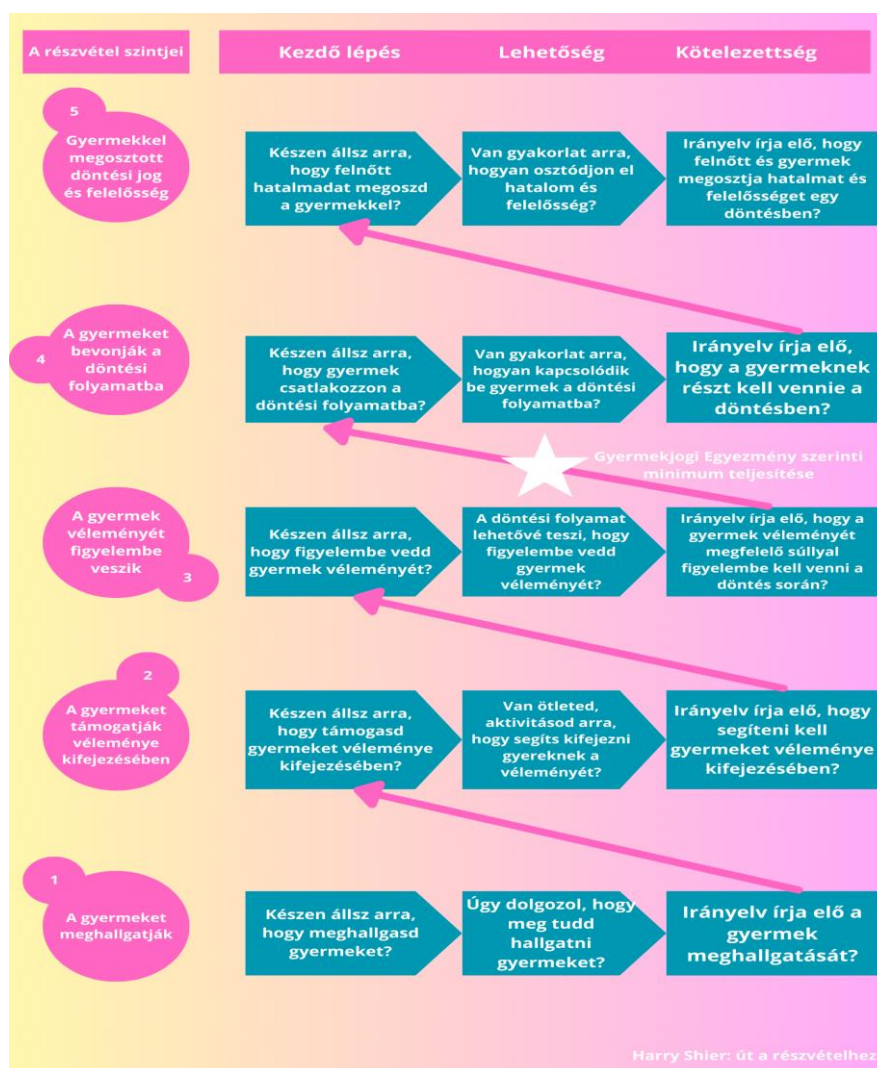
A részvétel szintjei

Kezdő lépés

Lehetőség

Kötelezettség

5
Gyermekkel megosztott döntési jog és felelősség

Készen állsz arra, hogy felnőtt hatalmadat megoszd a gyermekkel?

Van gyakorlat arra, hogyan osztódjon el hatalom és felelősség?

Irányelv írja elő, hogy felnőtt és gyermek megosztja hatalmat és felelősséget egy döntésben?

4
A gyermeket bevonják a döntési folyamatba

Készen állsz arra, hogy gyermek csatlakozzon a döntési folyamatba?

Van gyakorlat arra, hogyan kapcsolódik be gyermek a döntési folyamatba?

Irányelv írja elő, hogy a gyermeknek részt kell vennie a döntésben?

Gyermekjogi Egyezmény szerinti minimum teljesítése

A gyermek véleményét figyelembe veszik
3

Készen állsz arra, hogy figyelembe vedd gyermek véleményét?

A döntési folyamat lehetővé teszi, hogy figyelembe vedd gyermek véleményét?

Irányelv írja elő, hogy a gyermek véleményét megfelelő súllyal figyelembe kell venni a döntés során?

2
A gyermeket támogatják véleménye kifejezésében

Készen állsz arra, hogy támogasd gyermeket véleménye kifejezésében?

Van ötleted, aktivitásod arra, hogy segíts kifejezni gyereknek a véleményét?

Irányelv írja elő, hogy segíteni kell gyermeket véleménye kifejezésében?

1
A gyermeket meghallgatják

Készen állsz arra, hogy meghallgasd gyermeket?

Úgy dolgozol, hogy meg tudd hallgatni gyermeket?

Irányelv írja elő a gyermek meghallgatását?

Harry Shier: út a részvételhez